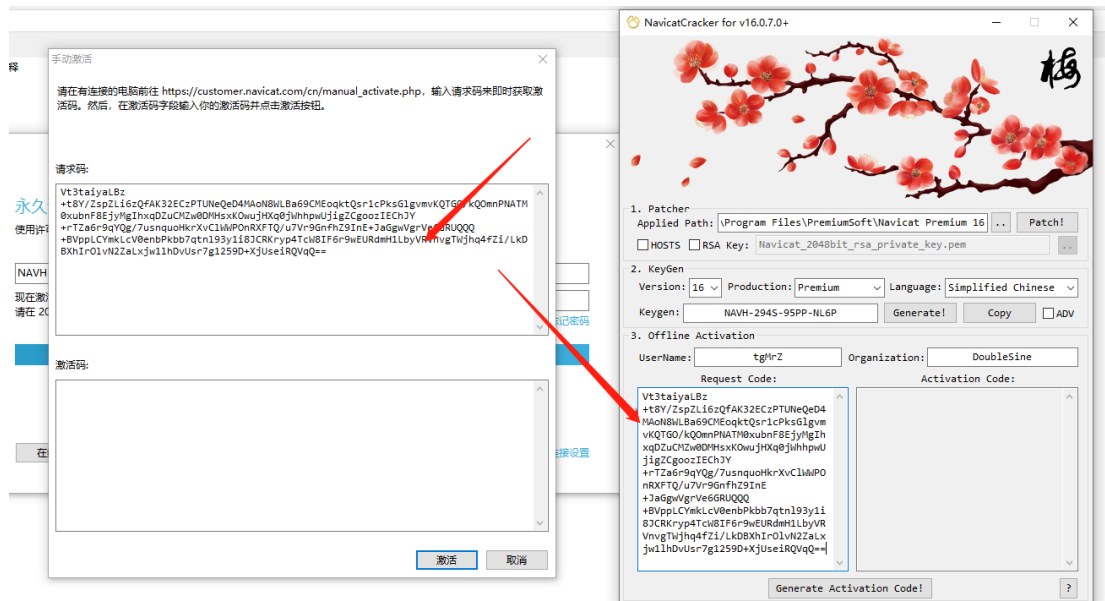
手动激活

请在有连接的电脑前往 https://customer.navicat.com/cn/manual_activate.php，输入请求码来即时获取激活码。然后，在激活码字段输入你的激活码并点击激活按钮。

请求码:

Vt3taiyaLBz
+t8Y/ZspZLi6zQfAK32ECzPTUNeQeD4MAoN8WLBa69CMEoqktQsr1cPksGlgvmvKQTGO/kQOmnPNATM0xubnF8EjyMgIhxqDZuCMZw0DMHsxKOwujHXq0jWhhpwUjigZCgoozIEChJY
+rTZa6r9qYQg/7usnquoHkrXvClWWPOnRXFTQ/u7Vr9GnfhZ9InE+JaGgwVgrVe6GRUQQQ
+BVppLCYmkLcV0enbPkbb7qtnl93y1i8JCRKryp4TcW8IF6r9wEURdmH1LbyVRVnvgTWjhq4fZi/LkDBXhIrOlvN2ZaLxjw1lhDvUsr7g1259D+XjUseiRQVqQ==

激活码:

激活
取消

释
永久
使用许
NAVH
现在激
请在 20
记密码
在
接设置

NavicatCracker for v16.0.7.0+
梅

1. Patcher
Applied Path: \Program Files\PremiumSoft\Navicat Premium 16
..
Patch!
HOSTS
RSA Key: Navicat_2048bit_rsa_private_key.pem
..
2. KeyGen
Version: 16
Production: Premium
Language: Simplified Chinese
Keygen: NAVH-2945-95PP-NL6P
Generate!
Copy
ADV
3. Offline Activation
UserName: tgMrZ
Organization: DoubleSine
Request Code:
Activation Code:
Vt3taiyaLBz
+t8Y/ZspZLi6zQfAK32ECzPTUNeQeD4MAoN8WLBa69CMEoqktQsr1cPksGlgvmvKQTGO/kQOmnPNATM0xubnF8EjyMgIhxqDZuCMZw0DMHsxKOwujHXq0jWhhpwUjigZCgoozIEChJY
+rTZa6r9qYQg/7usnquoHkrXvClWWPOnRXFTQ/u7Vr9GnfhZ9InE
+JaGgwVgrVe6GRUQQQ
+BVppLCYmkLcV0enbPkbb7qtnl93y1i8JCRKryp4TcW8IF6r9wEURdmH1LbyVRVnvgTWjhq4fZi/LkDBXhIrOlvN2ZaLxjw1lhDvUsr7g1259D+XjUseiRQVqQ==
Generate Activation Code!
?